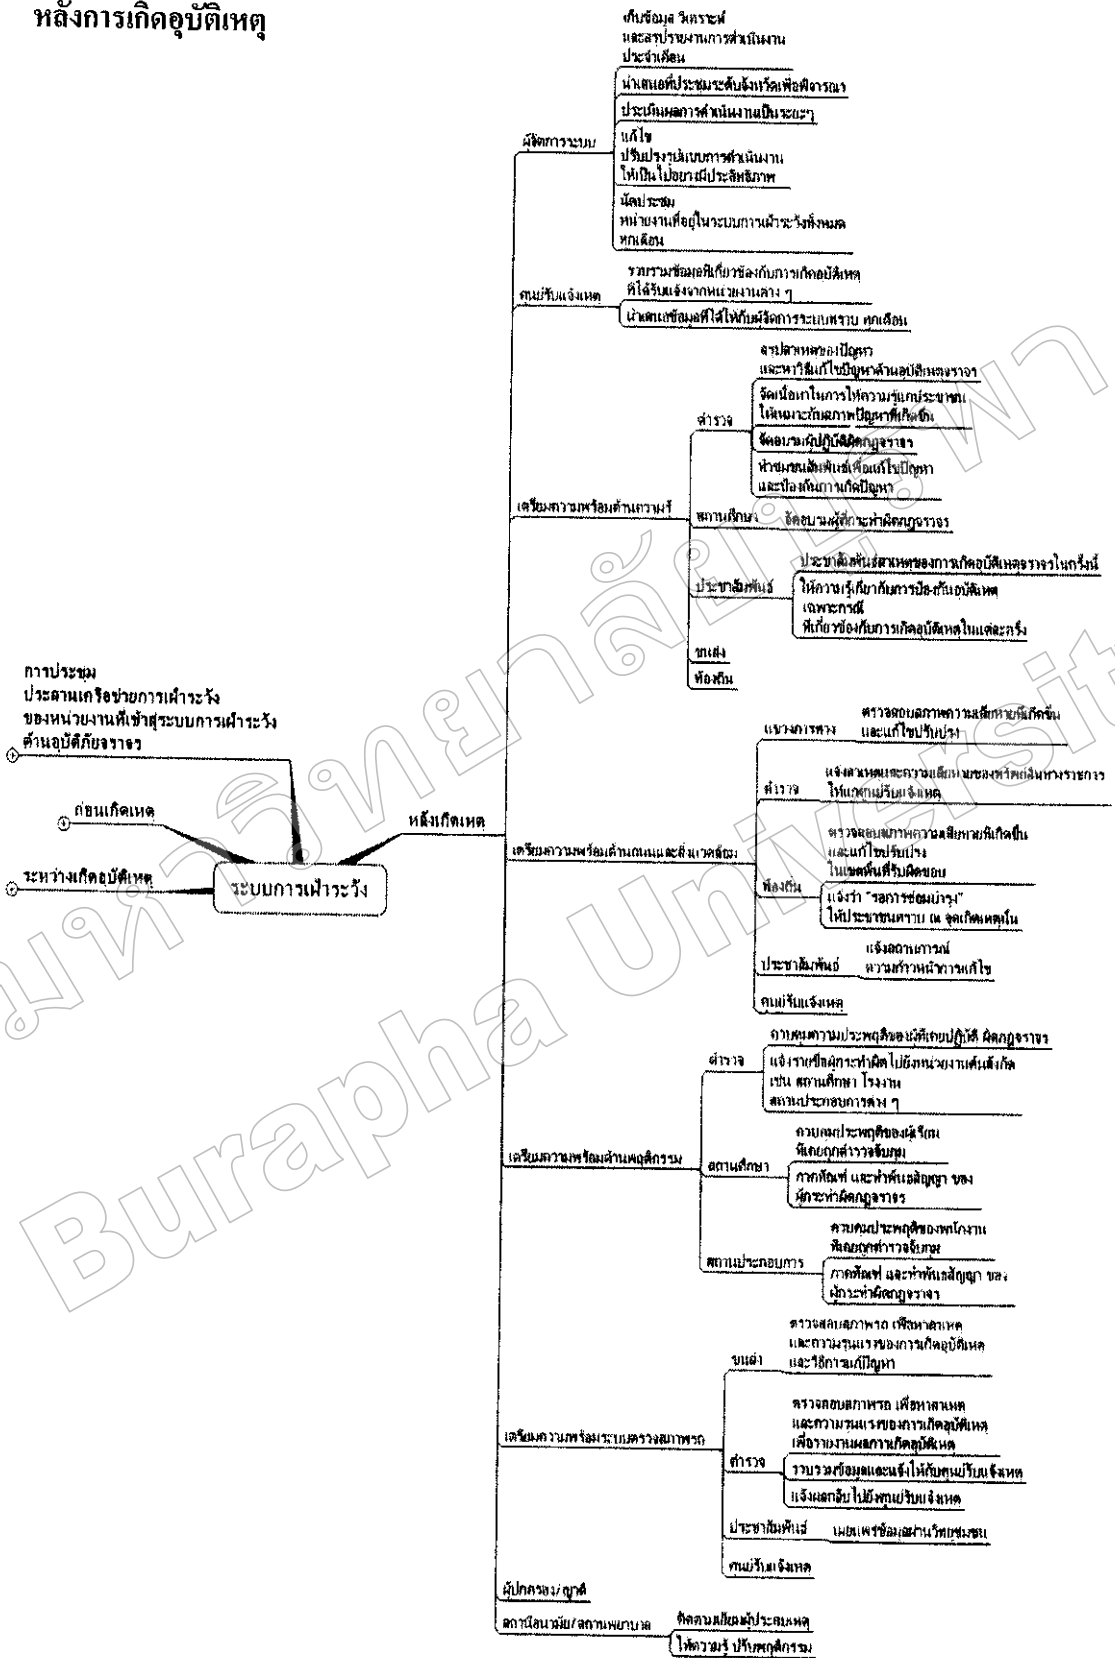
หลังการเกิดอุบัติเหตุ

การประชุม
ประสานเครือข่ายการเฝ้าระวัง
ของหน่วยงานที่เข้าสู่ระบบการเฝ้าระวัง
ด้านอุบัติภัยจราจร

ก่อนเกิดเหตุ

ระหว่างเกิดอุบัติเหตุ

ระบบการเฝ้าระวัง

หลังเกิดเหตุ

ผู้จัดการระบบ
เก็บข้อมูล วิเคราะห์ และสรุปรายงานการดำเนินงาน ประจำเดือน
นำเสนอที่ประชุมระดับจังหวัดเพื่อพิจารณา
ประเมินผลการดำเนินงานเป็นระยะๆ
แก้ไข ปรับปรุงรูปแบบการดำเนินงาน ให้เป็นไปอย่างมีประสิทธิภาพ
นัดประชุม หน่วยงานที่อยู่ในระบบการเฝ้าระวังทั้งหมด ทุกเดือน

ศูนย์รับแจ้งเหตุ
รวบรวมข้อมูลที่เกี่ยวข้องกับการเกิดอุบัติเหตุ ที่ได้รับแจ้งจากหน่วยงานต่าง ๆ
นำเสนอข้อมูลที่ได้ให้กับผู้จัดการระบบทราบ ทุกเดือน

เตรียมความพร้อมด้านความรู้
ตำรวจ
อธิบายสาเหตุของปัญหา และหาวิธีแก้ไขปัญหาด้านอุบัติเหตุจราจร
จัดเนื้อหาในการให้ความรู้แก่ประชาชน ให้เหมาะกับสภาพปัญหาที่เกิดขึ้น
จัดอบรมผู้ปฏิบัติผิดกฎจราจร
ทำชมรมสัมพันธ์เพื่อแก้ไขปัญหา และป้องกันการเกิดปัญหา
สถานศึกษา
จัดอบรมผู้ที่กระทำผิดกฎจราจร
ประชาสัมพันธ์
ประชาสัมพันธ์สาเหตุของการเกิดอุบัติเหตุจราจรในครั้งนี้
ให้ความรู้เกี่ยวกับการป้องกันอุบัติเหตุ เฉพาะกรณี ที่เกี่ยวข้องกับการเกิดอุบัติเหตุในแต่ละครั้ง
ขนส่ง
ท้องถิ่น

เตรียมความพร้อมด้านถนนและสิ่งแวดล้อม
แขวงการทาง
ตรวจสอบสภาพความเสียหายที่เกิดขึ้น และแก้ไขปรับปรุง
ตำรวจ
แจ้งสาเหตุและความเสียหายของทรัพย์สินทางราชการ ให้แก่ศูนย์รับแจ้งเหตุ
ท้องถิ่น
ตรวจสอบสภาพความเสียหายที่เกิดขึ้น และแก้ไขปรับปรุง ในเขตพื้นที่รับผิดชอบ
แจ้งว่า "รอการซ่อมบำรุง" ให้ประชาชนทราบ ณ จุดเกิดเหตุนั้น
ประชาสัมพันธ์
แจ้งสถานการณ์ ความคืบหน้าการแก้ไข
ศูนย์รับแจ้งเหตุ

เตรียมความพร้อมด้านพฤติกรรม
ตำรวจ
ควบคุมความประพฤติของผู้ที่เคยปฏิบัติ ผิดกฎจราจร
แจ้งรายชื่อผู้กระทำผิดไปยังหน่วยงานต้นสังกัด เช่น สถานศึกษา โรงงาน สถานประกอบการต่าง ๆ
สถานศึกษา
ควบคุมประพฤติของผู้เรียน ที่เคยถูกตำรวจจับกุม
ภาคทัณฑ์ และทำทัณฑ์สัญญา ของ ผู้กระทำผิดกฎจราจร
สถานประกอบการ
ควบคุมประพฤติของพนักงาน ที่เคยถูกตำรวจจับกุม
ภาคทัณฑ์ และทำทัณฑ์สัญญา ของ ผู้กระทำผิดกฎจราจร

เตรียมความพร้อมระบบตรวจสภาพรถ
ขนส่ง
ตรวจสอบสภาพรถ เพื่อหาสาเหตุ และความรุนแรงของการเกิดอุบัติเหตุ และวิธีการแก้ปัญหา
ตำรวจ
ตรวจสอบสภาพรถ เพื่อหาสาเหตุ และความรุนแรงของการเกิดอุบัติเหตุ เพื่อรายงานผลการเกิดอุบัติเหตุ
รวบรวมข้อมูลและแจ้งให้กับศูนย์รับแจ้งเหตุ
แจ้งผลกลับไปยังศูนย์รับแจ้งเหตุ
ประชาสัมพันธ์
เผยแพร่ข้อมูลผ่านวิทยุชุมชน
ศูนย์รับแจ้งเหตุ

ผู้ปกครอง/ญาติ

สถานีอนามัย/สถานพยาบาล
ติดตามเยี่ยมผู้ประสบเหตุ
ให้ความรู้ ปรับพฤติกรรม

มหาวิทยาลัยบูรพา
Burapha University